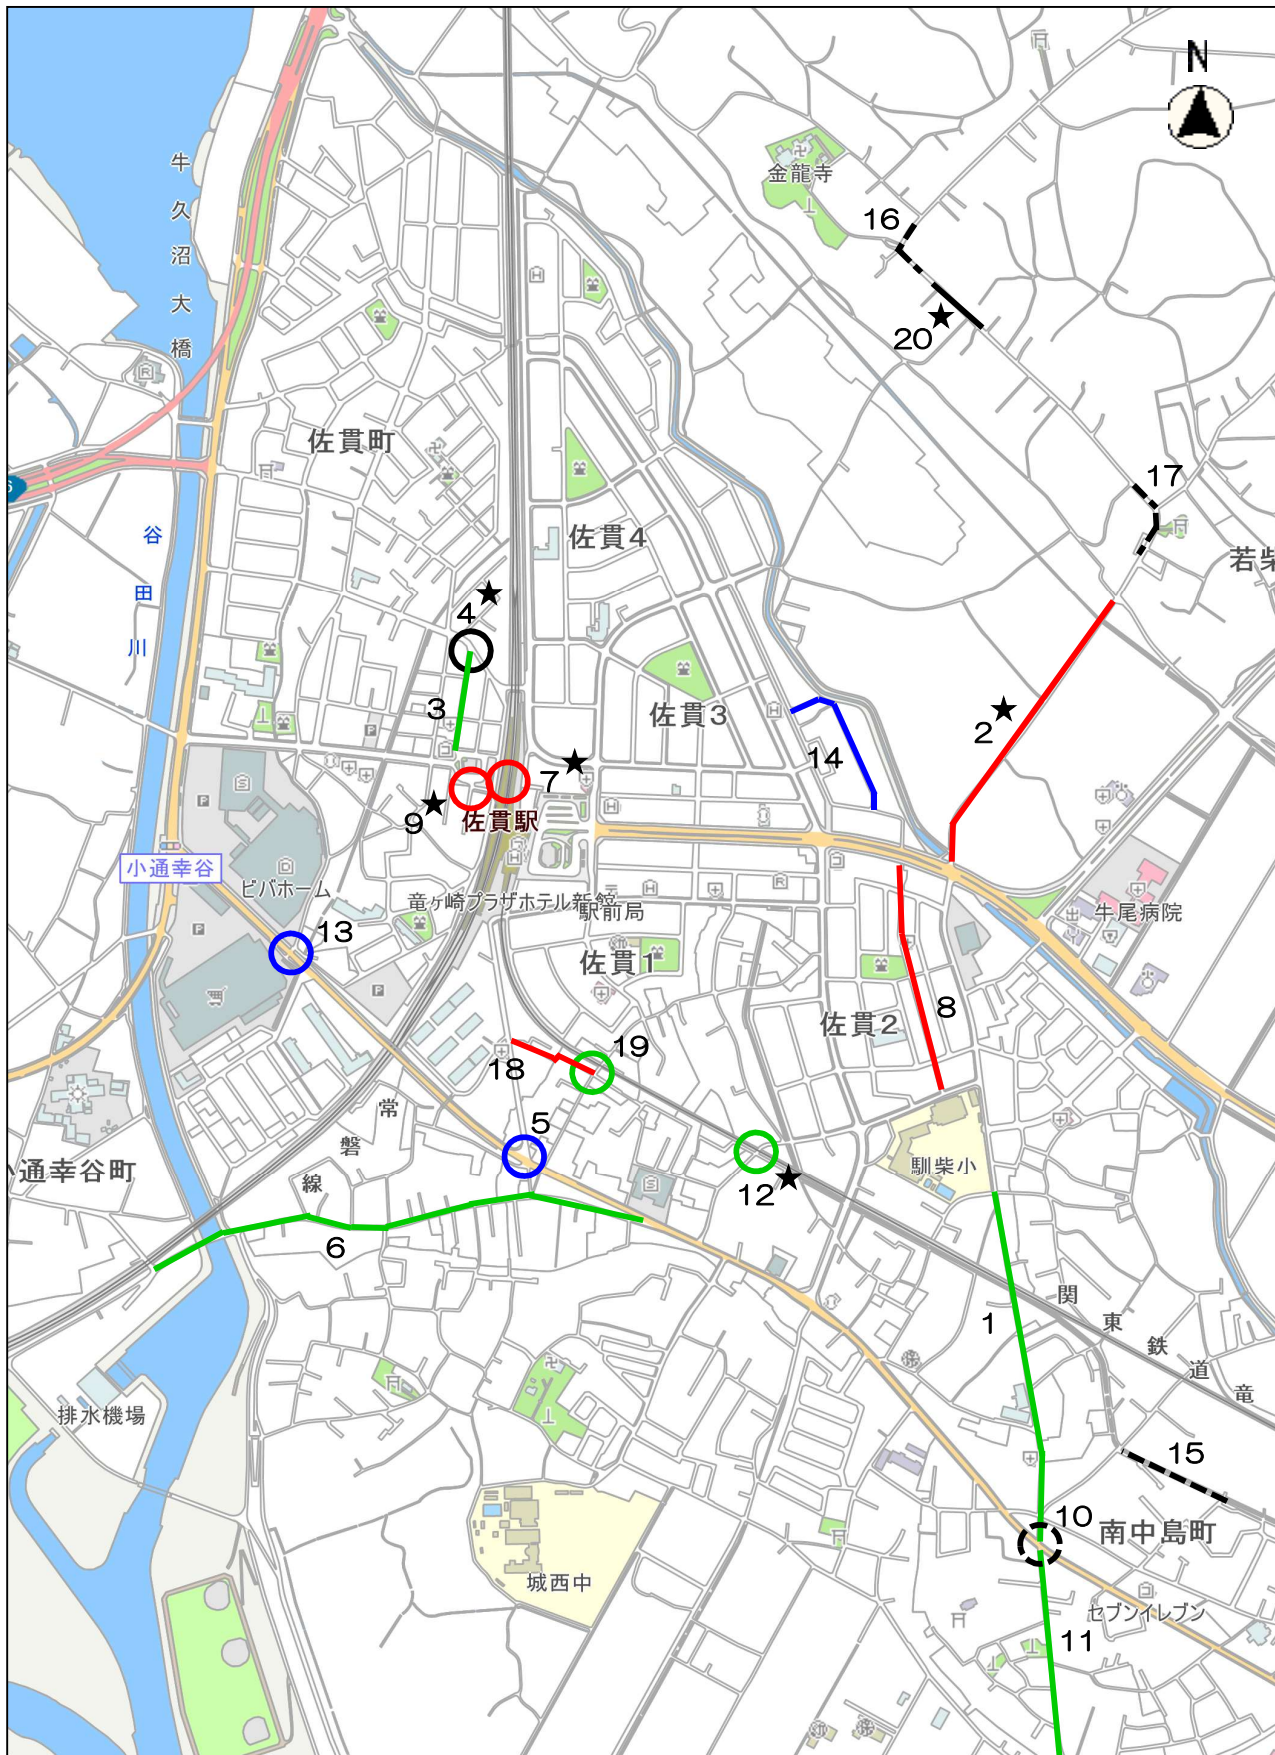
N

金龍寺

16

20

牛
久
沼
大
橋

佐貫町

谷
田
川

17

若柴

佐貫4

4

3

佐貫3

14

2

7

9

佐貫駅

小通幸谷

ビバホーム

牛尾病院

竜ヶ崎プラザホテル新館

駅前局

13

佐貫1

佐貫2

8

19

18

常
磐
線

5

12

駲柴小

小通幸谷町

6

関
東
鉄
道
竜

1

15

排水機場

10

南中島町

城西中

セブンイレブン

11